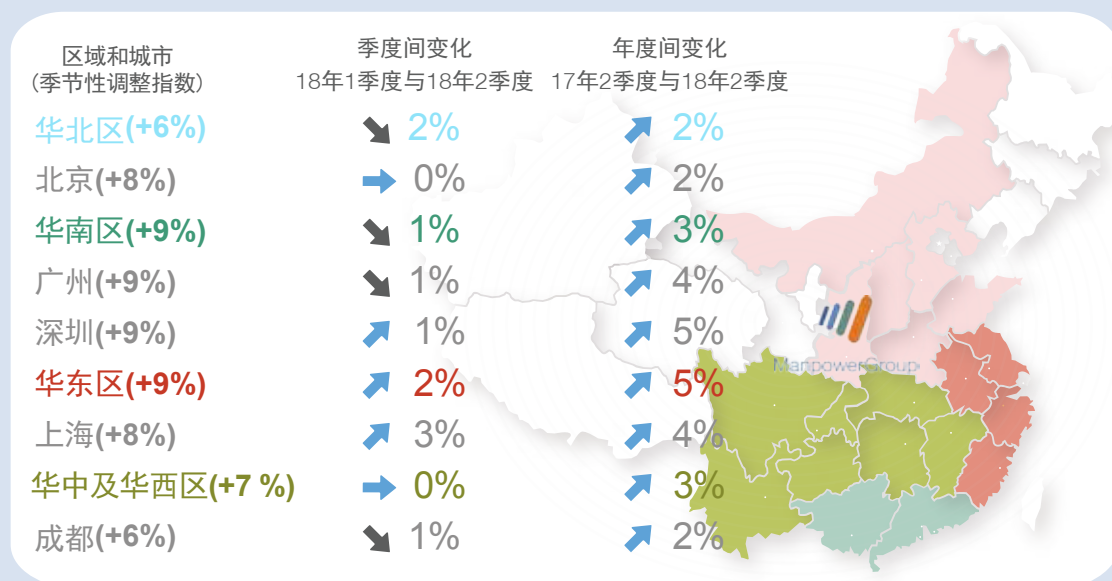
| 区域和城市 (季节性调整指数) | 季度间变化 18年1季度与18年2季度 | 年度间变化 17年2季度与18年2季度 |
|---|---|---|
| 华北区(+6%) | 2% | 2% |
| 北京(+8%) | 0% | 2% |
| 华南区(+9%) | 1% | 3% |
| 广州(+9%) | 1% | 4% |
| 深圳(+9%) | 1% | 5% |
| 华东区(+9%) | 2% | 5% |
| 上海(+8%) | 3% | 4% |
| 华中及华西区(+7 %) | 0% | 3% |
| 成都(+6%) | 1% | 2% |

ManpowerGroup